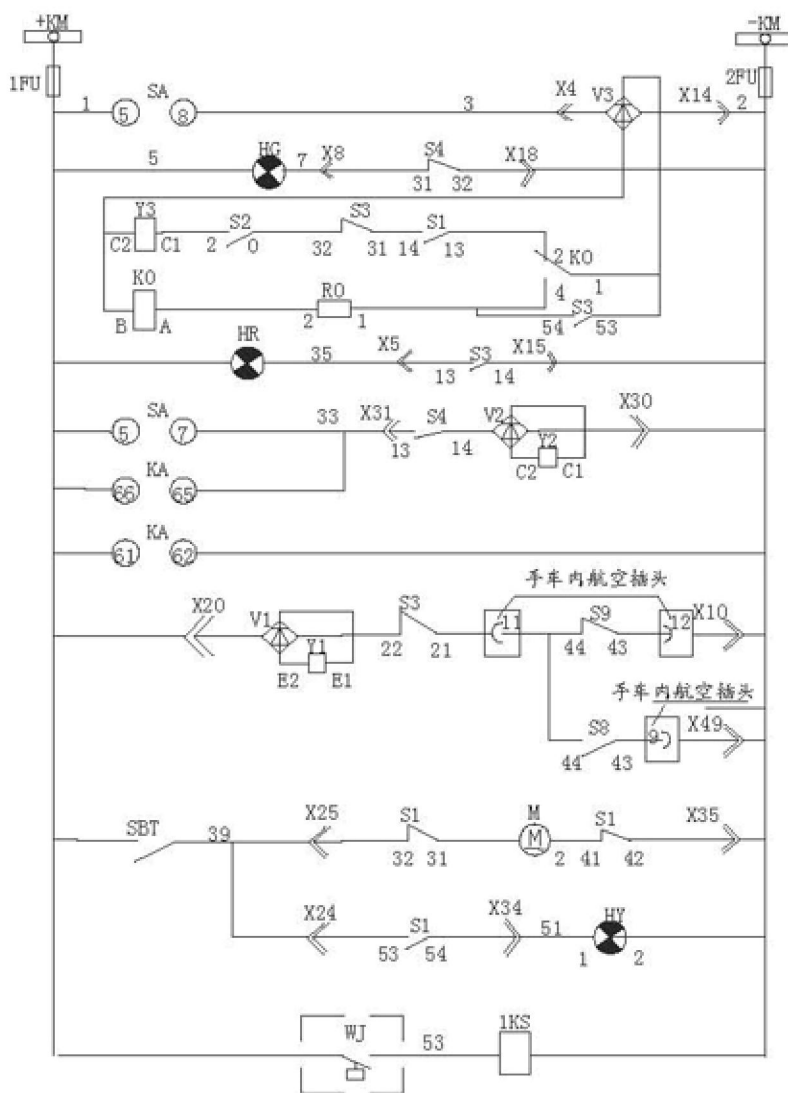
+KM
-KM
1FU
2FU
1
5
SA
8
3
X4
V3
X14
2
5
HG
7
X8
S4
X18
31
32
Y3
C2
C1
S2
2
0
S3
32
31
S1
14
13
2
KO
1
KO
B
A
RO
2
1
4
S3
54
53
HR
35
X5
S3
X15
13
14
5
SA
7
33
X31
S4
13
14
V2
Y2
C2
C1
X30
66
KA
65
61
KA
62
手车内航空插头
X20
V1
Y1
E2
E1
S3
22
21
11
S9
44
43
12
X10
手车内航空插头
S8
44
43
9
X49
SBT
39
X25
S1
32
31
M
2
S1
41
42
X35
X24
S1
53
54
X34
51
HY
1
2
WJ
53
1KS